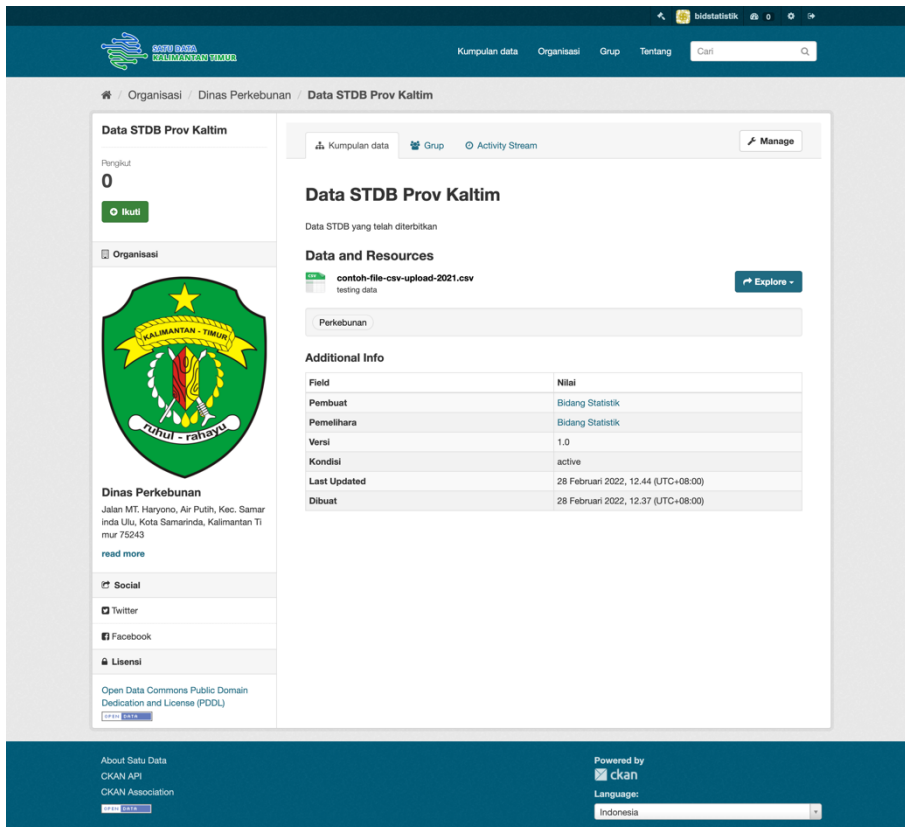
bidstatistik 0

SATU DATA KALIMANTAN TIMUR

Kumpulan data Organisasi Grup Tentang Cari

Organisasi / Dinas Perkebunan / Data STDB Prov Kaltim

Data STDB Prov Kaltim

Pengikut
0

Ikuti

Organisasi

KALIMANTAN - TIMUR
ruhui - rahayu

Dinas Perkebunan

Jalan MT. Haryono, Air Putih, Kec. Samarinda Ulu, Kota Samarinda, Kalimantan Timur 75243

read more

Social

Twitter

Facebook

Lisensi

Open Data Commons Public Domain Dedication and License (PDDL)

OPEN DATA

Kumpulan data Grup Activity Stream Manage

Data STDB Prov Kaltim

Data STDB yang telah diterbitkan

Data and Resources

CSV
contoh-file-csv-upload-2021.csv
testing data

Explore

Perkebunan

Additional Info

| Field | Nilai |
|---|---|
| Pembuat | Bidang Statistik |
| Pemelihara | Bidang Statistik |
| Versi | 1.0 |
| Kondisi | active |
| Last Updated | 28 Februari 2022, 12.44 (UTC+08:00) |
| Dibuat | 28 Februari 2022, 12.37 (UTC+08:00) |

About Satu Data
CKAN API
CKAN Association

OPEN DATA

Powered by
ckan

Language:
Indonesia